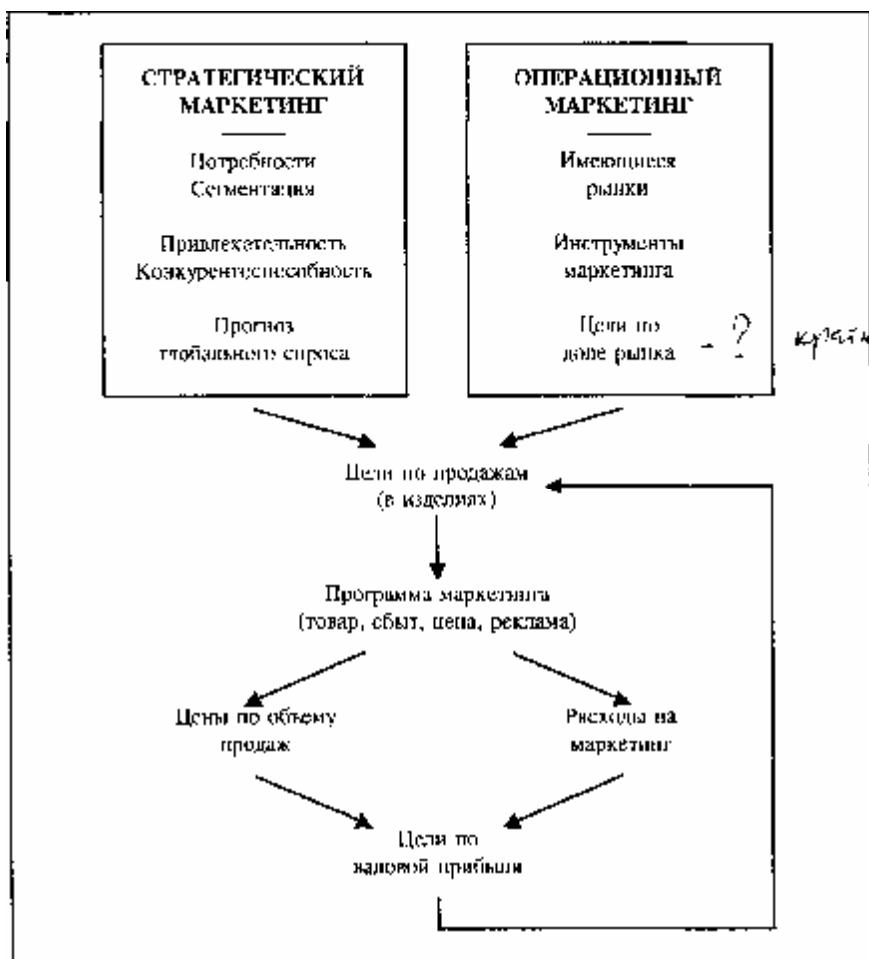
СТРАТЕГИЧЕСКИЙ МАРКЕТИНГ

Потребности
Сегментация

Привлекательность
Конкурентоспособность

Прогноз
глобального спроса

ОПЕРАЦИОННЫЙ МАРКЕТИНГ

Имеющиеся
рынки

Инструменты
маркетинга

Цели по
доле рынка - ?

кулёк

Цели по продажам
(в изделиях)

Программа маркетинга
(товар, сбыт, цена, реклама)

Цены по объему
продаж

Расходы на
маркетинг

Цели по
валовой прибыли